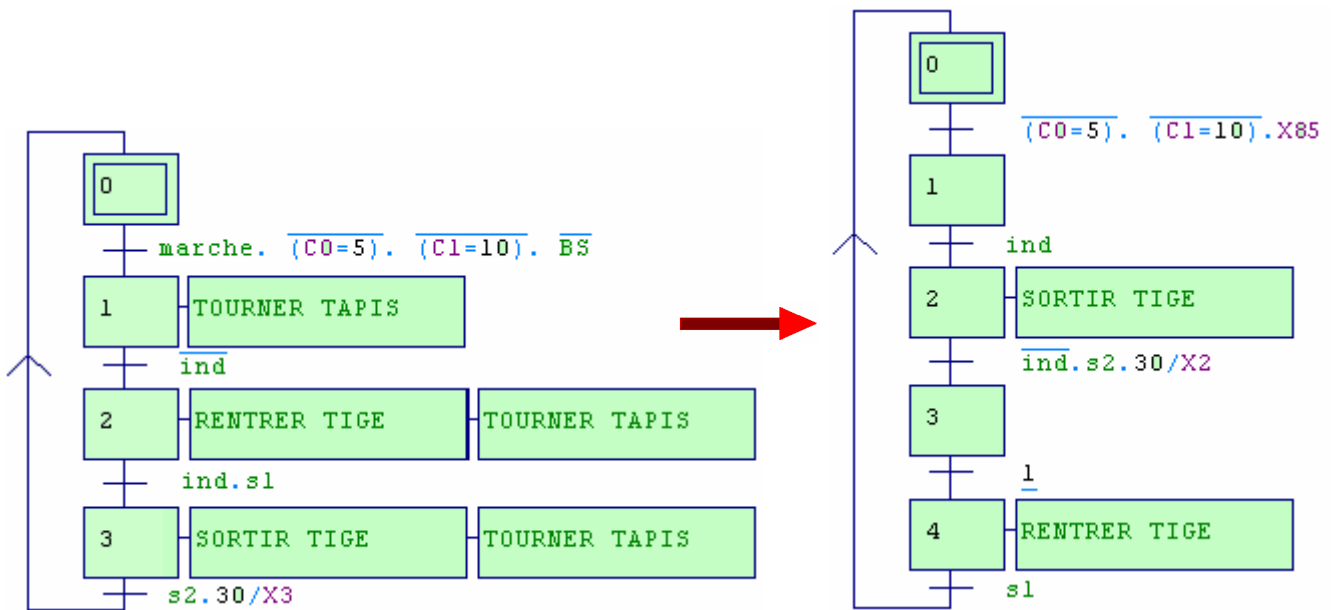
0

marche. $\overline{(C0=5)}$. $\overline{(C1=10)}$. $\overline{BS}$

1 TOURNER TAPIS

$\overline{ind}$

2 RENTRER TIGE TOURNER TAPIS

ind.s1

3 SORTIR TIGE TOURNER TAPIS

s2.30/X3

0

$\overline{(C0=5)}$. $\overline{(C1=10)}$.X85

1

ind

2 SORTIR TIGE

$\overline{ind}$.s2.30/X2

3

1

4 RENTRER TIGE

s1